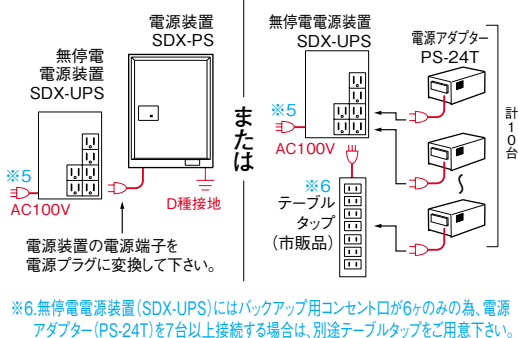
無停電
電源装置
SDX-UPS

電源装置
SDX-PS

※5
AC100V

D種接地

電源装置の電源端子を
電源プラグに変換して下さい。

または

無停電電源装置
SDX-UPS

※5
AC100V

※6
テーブル
タップ
（市販品）

電源アダプター
PS-24T

計
10
台

※6.無停電電源装置（SDX-UPS）にはバックアップ用コンセント口が6ヶのみの為、電源アダプター（PS-24T）を7台以上接続する場合は、別途テーブルタップをご用意下さい。